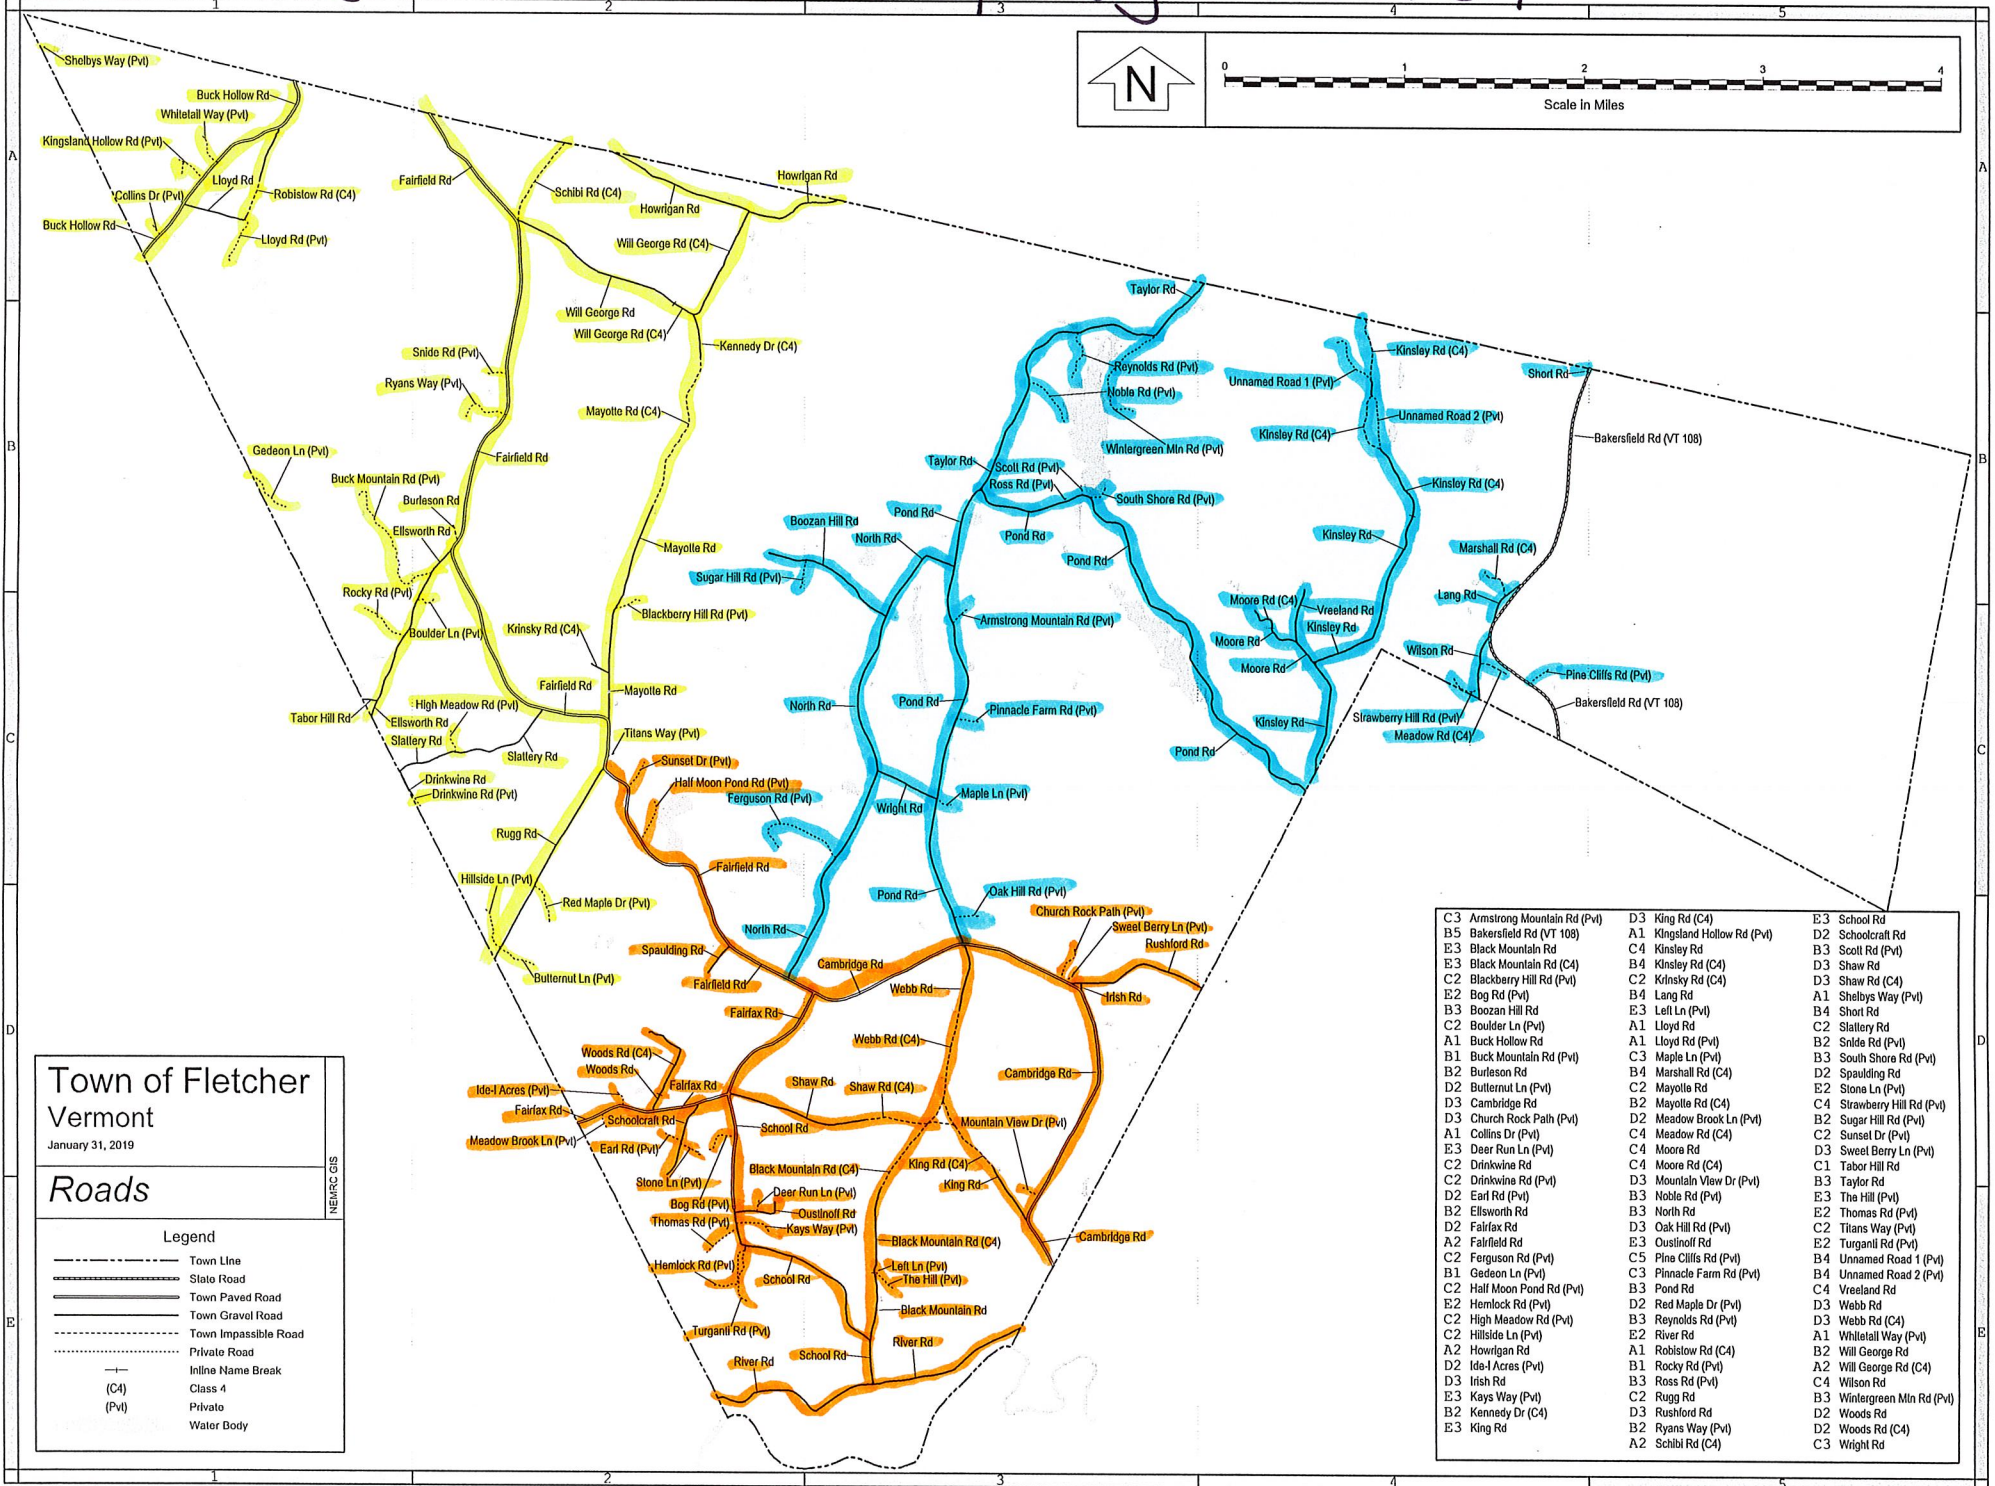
N

0 1 2 3 4
Scale in Miles

Shelbys Way (Pvt)
Buck Hollow Rd
Whitetail Way (Pvt)
Kingsland Hollow Rd (Pvt)
Lloyd Rd
Collins Dr (Pvt)
Robistow Rd (C4)
Buck Hollow Rd
Lloyd Rd (Pvt)
Fairfield Rd
Schibi Rd (C4)
Howrigan Rd
Howrigan Rd
Will George Rd (C4)
Will George Rd
Will George Rd (C4)
Kennedy Dr (C4)
Snide Rd (Pvt)
Ryans Way (Pvt)
Mayotte Rd (C4)
Gedeon Ln (Pvt)
Fairfield Rd
Buck Mountain Rd (Pvt)
Burleson Rd
Ellsworth Rd
Mayotte Rd
Sugar Hill Rd (Pvt)
Blackberry Hill Rd (Pvt)
Rocky Rd (Pvt)
Boulder Ln (Pvt)
Krinsky Rd (C4)
Fairfield Rd
Mayotte Rd
Tabor Hill Rd
High Meadow Rd (Pvt)
Ellsworth Rd
Slattery Rd
Slattery Rd
Titans Way (Pvt)
Sunset Dr (Pvt)
Drinkwine Rd
Drinkwine Rd (Pvt)
Half Moon Pond Rd (Pvt)
Ferguson Rd (Pvt)
Rugg Rd
Fairfield Rd
Hillside Ln (Pvt)
Red Maple Dr (Pvt)
Spaulding Rd
Butternut Ln (Pvt)
Fairfield Rd
Taylor Rd
Reynolds Rd (Pvt)
Noble Rd (Pvt)
Unnamed Road 1 (Pvt)
Kinsley Rd (C4)
Short Rd
Unnamed Road 2 (Pvt)
Kinsley Rd (C4)
Bakersfield Rd (VT 108)
Wintergreen Mtn Rd (Pvt)
Taylor Rd
Scott Rd (Pvt)
Ross Rd (Pvt)
South Shore Rd (Pvt)
Kinsley Rd (C4)
Pond Rd
Boozan Hill Rd
North Rd
Pond Rd
Kinsley Rd
Marshall Rd (C4)
Pond Rd
Lang Rd
Moore Rd (C4)
Vreeland Rd
Kinsley Rd
Armstrong Mountain Rd (Pvt)
Moore Rd
Moore Rd
Wilson Rd
Pine Cliffs Rd (Pvt)
Bakersfield Rd (VT 108)
North Rd
Pond Rd
Pinnacle Farm Rd (Pvt)
Kinsley Rd
Strawberry Hill Rd (Pvt)
Meadow Rd (C4)
Pond Rd
Maple Ln (Pvt)
Wright Rd
Pond Rd
Oak Hill Rd (Pvt)
Church Rock Path (Pvt)
Sweet Berry Ln (Pvt)
Rushford Rd
North Rd
Cambridge Rd
Webb Rd
Irish Rd
Fairfax Rd
Webb Rd (C4)
Woods Rd (C4)
Woods Rd
Cambridge Rd
Ide-l Acres (Pvt)
Fairfax Rd
Shaw Rd
Shaw Rd (C4)
Fairfax Rd
Schoolcraft Rd
Mountain View Dr (Pvt)
Meadow Brook Ln (Pvt)
School Rd
Earl Rd (Pvt)
Black Mountain Rd (C4)
King Rd (C4)
King Rd
Stone Ln (Pvt)
Deer Run Ln (Pvt)
Bog Rd (Pvt)
Oustinoff Rd
Thomas Rd (Pvt)
Kays Way (Pvt)
Black Mountain Rd (C4)
Cambridge Rd
Hemlock Rd (Pvt)
Left Ln (Pvt)
The Hill (Pvt)
School Rd
Black Mountain Rd
Turganti Rd (Pvt)
River Rd
School Rd
River Rd

Town of Fletcher
Vermont
January 31, 2019
Roads
NEMRC GIS

Legend
Town Line
State Road
Town Paved Road
Town Gravel Road
Town Impassible Road
Private Road
Inline Name Break
(C4) Class 4
(Pvt) Private
Water Body

C3 Armstrong Mountain Rd (Pvt)
B5 Bakersfield Rd (VT 108)
E3 Black Mountain Rd
E3 Black Mountain Rd (C4)
C2 Blackberry Hill Rd (Pvt)
E2 Bog Rd (Pvt)
B3 Boozan Hill Rd
C2 Boulder Ln (Pvt)
A1 Buck Hollow Rd
B1 Buck Mountain Rd (Pvt)
B2 Burleson Rd
D2 Butternut Ln (Pvt)
D3 Cambridge Rd
D3 Church Rock Path (Pvt)
A1 Collins Dr (Pvt)
E3 Deer Run Ln (Pvt)
C2 Drinkwine Rd
C2 Drinkwine Rd (Pvt)
D2 Earl Rd (Pvt)
B2 Ellsworth Rd
D2 Fairfax Rd
A2 Fairfield Rd
C2 Ferguson Rd (Pvt)
B1 Gedeon Ln (Pvt)
C2 Half Moon Pond Rd (Pvt)
E2 Hemlock Rd (Pvt)
C2 High Meadow Rd (Pvt)
C2 Hillside Ln (Pvt)
A2 Howrigan Rd
D2 Ide-l Acres (Pvt)
D3 Irish Rd
E3 Kays Way (Pvt)
B2 Kennedy Dr (C4)
E3 King Rd
D3 King Rd (C4)
A1 Kingsland Hollow Rd (Pvt)
C4 Kinsley Rd
B4 Kinsley Rd (C4)
C2 Krinsky Rd (C4)
B4 Lang Rd
E3 Left Ln (Pvt)
A1 Lloyd Rd
A1 Lloyd Rd (Pvt)
C3 Maple Ln (Pvt)
B4 Marshall Rd (C4)
C2 Mayotte Rd
B2 Mayotte Rd (C4)
D2 Meadow Brook Ln (Pvt)
C4 Meadow Rd (C4)
C4 Moore Rd
C4 Moore Rd (C4)
D3 Mountain View Dr (Pvt)
B3 Noble Rd (Pvt)
B3 North Rd
D3 Oak Hill Rd (Pvt)
E3 Oustinoff Rd
C5 Pine Cliffs Rd (Pvt)
C3 Pinnacle Farm Rd (Pvt)
B3 Pond Rd
D2 Red Maple Dr (Pvt)
B3 Reynolds Rd (Pvt)
E2 River Rd
A1 Robistow Rd (C4)
B1 Rocky Rd (Pvt)
B3 Ross Rd (Pvt)
C2 Rugg Rd
D3 Rushford Rd
B2 Ryans Way (Pvt)
A2 Schibi Rd (C4)
E3 School Rd
D2 Schoolcraft Rd
B3 Scott Rd (Pvt)
D3 Shaw Rd
D3 Shaw Rd (C4)
A1 Shelbys Way (Pvt)
B4 Short Rd
C2 Slattery Rd
B2 Snide Rd (Pvt)
B3 South Shore Rd (Pvt)
D2 Spaulding Rd
E2 Stone Ln (Pvt)
C4 Strawberry Hill Rd (Pvt)
B2 Sugar Hill Rd (Pvt)
C2 Sunset Dr (Pvt)
D3 Sweet Berry Ln (Pvt)
C1 Tabor Hill Rd
B3 Taylor Rd
E3 The Hill (Pvt)
E2 Thomas Rd (Pvt)
C2 Titans Way (Pvt)
E2 Turganti Rd (Pvt)
B4 Unnamed Road 1 (Pvt)
B4 Unnamed Road 2 (Pvt)
C4 Vreeland Rd
D3 Webb Rd
D3 Webb Rd (C4)
A1 Whitetail Way (Pvt)
B2 Will George Rd
A2 Will George Rd (C4)
C4 Wilson Rd
B3 Wintergreen Mtn Rd (Pvt)
D2 Woods Rd
D2 Woods Rd (C4)
C3 Wright Rd